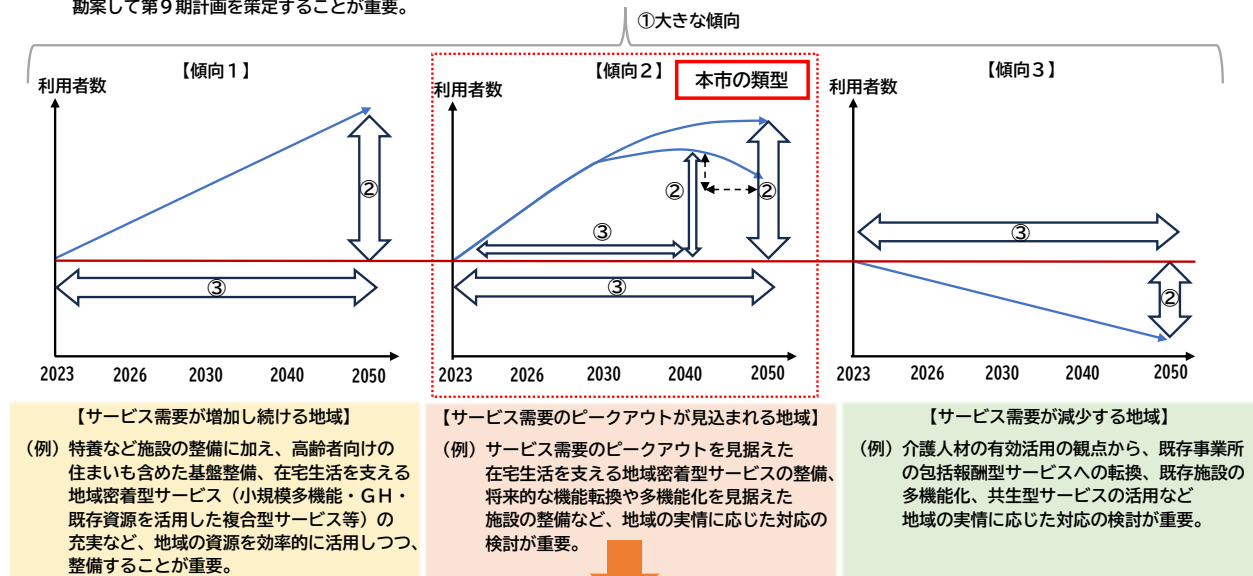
勘案して第９期計画を策定することが重要。

①大きな傾向

【傾向１】

利用者数

②

③

2023 2026 2030 2040 2050

【傾向２】 本市の類型

利用者数

②

②

③

③

2023 2026 2030 2040 2050

【傾向３】

利用者数

③

②

2023 2026 2030 2040 2050

【サービス需要が増加し続ける地域】

（例）特養など施設の整備に加え、高齢者向けの住まいも含めた基盤整備、在宅生活を支える地域密着型サービス（小規模多機能・ＧＨ・既存資源を活用した複合型サービス等）の充実など、地域の資源を効率的に活用しつつ、整備することが重要。

【サービス需要のピークアウトが見込まれる地域】

（例）サービス需要のピークアウトを見据えた在宅生活を支える地域密着型サービスの整備、将来的な機能転換や多機能化を見据えた施設の整備など、地域の実情に応じた対応の検討が重要。

【サービス需要が減少する地域】

（例）介護人材の有効活用の観点から、既存事業所の包括報酬型サービスへの転換、既存施設の多機能化、共生型サービスの活用など地域の実情に応じた対応の検討が重要。